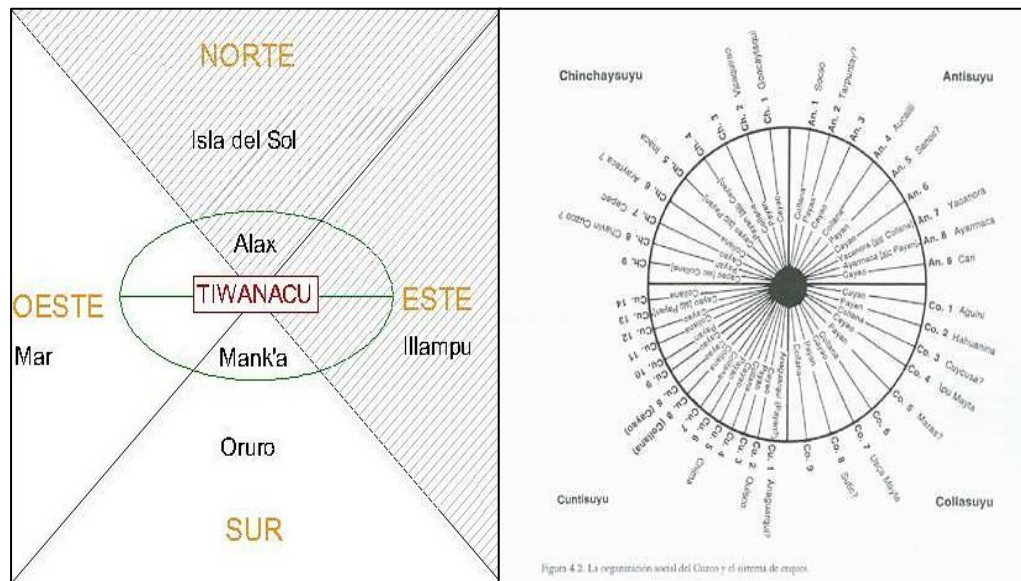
NORTE

Isla del Sol

Alax

OESTE

TIWANACU

ESTE

Mar

Mank'a

Illampu

Oruro

SUR

Chinchaysuyu

Antisuyu

Ch. 1 Goacaytaqui
Ch. 2 Vicaquirao
Ch. 3
Ch. 4
Ch. 5 Inaca
Ch. 6 Ayarmaca ?
Ch. 7 Capac
Ch. 8 Chima Cuzco ?
Ch. 9

An. 1 Sucso
An. 2 Tarpuntay?
An. 3
An. 4 Aucaili
An. 5 Sanoc?
An. 6
An. 7 Yacanora
An. 8 Ayarmaca
An. 9 Cari

Co. 1 Aguini
Co. 2 Hahuanina
Co. 3 Cuycusa?
Co. 4 Iqui Mayta
Co. 5 Mazas?
Co. 6
Co. 7 Uscamayta
Co. 8 Sutic?
Co. 9

Cu. 1 Anaguarque?
Cu. 2 Quisco
Cu. 3
Cu. 4
Cu. 5 Chima
Cu. 6
Cu. 7
Cu. 8 (Collana)
Cu. 9 (Cayao)
Cu. 10
Cu. 11
Cu. 12
Cu. 13
Cu. 14

Collana
Payan
Cayao
Yacanora [sic Collana]
Ayarmaca [sic Payan]
Capac [sic Collana]
Cayao [sic Payan]

Cuntisuyu

Collasuyu

Figura 4.2. La organización social del Cuzco y el sistema de ceques.